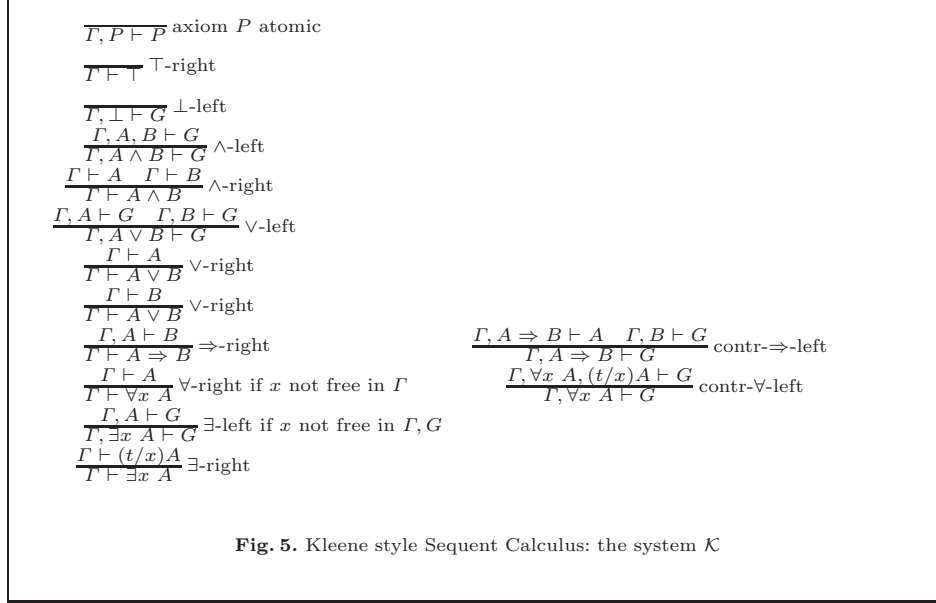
$\frac{}{\Gamma, P \vdash P}$ axiom $P$ atomic

$\frac{}{\Gamma \vdash \top}$ $\top$-right

$\frac{}{\Gamma, \bot \vdash G}$ $\bot$-left

$\frac{\Gamma, A, B \vdash G}{\Gamma, A \wedge B \vdash G}$ $\wedge$-left

$\frac{\Gamma \vdash A \quad \Gamma \vdash B}{\Gamma \vdash A \wedge B}$ $\wedge$-right

$\frac{\Gamma, A \vdash G \quad \Gamma, B \vdash G}{\Gamma, A \vee B \vdash G}$ $\vee$-left

$\frac{\Gamma \vdash A}{\Gamma \vdash A \vee B}$ $\vee$-right

$\frac{\Gamma \vdash B}{\Gamma \vdash A \vee B}$ $\vee$-right

$\frac{\Gamma, A \vdash B}{\Gamma \vdash A \Rightarrow B}$ $\Rightarrow$-right

$\frac{\Gamma \vdash A}{\Gamma \vdash \forall x\ A}$ $\forall$-right if $x$ not free in $\Gamma$

$\frac{\Gamma, A \vdash G}{\Gamma, \exists x\ A \vdash G}$ $\exists$-left if $x$ not free in $\Gamma, G$

$\frac{\Gamma \vdash (t/x)A}{\Gamma \vdash \exists x\ A}$ $\exists$-right

$\frac{\Gamma, A \Rightarrow B \vdash A \quad \Gamma, B \vdash G}{\Gamma, A \Rightarrow B \vdash G}$ contr-$\Rightarrow$-left

$\frac{\Gamma, \forall x\ A, (t/x)A \vdash G}{\Gamma, \forall x\ A \vdash G}$ contr-$\forall$-left

**Fig. 5.** Kleene style Sequent Calculus: the system $\mathcal{K}$